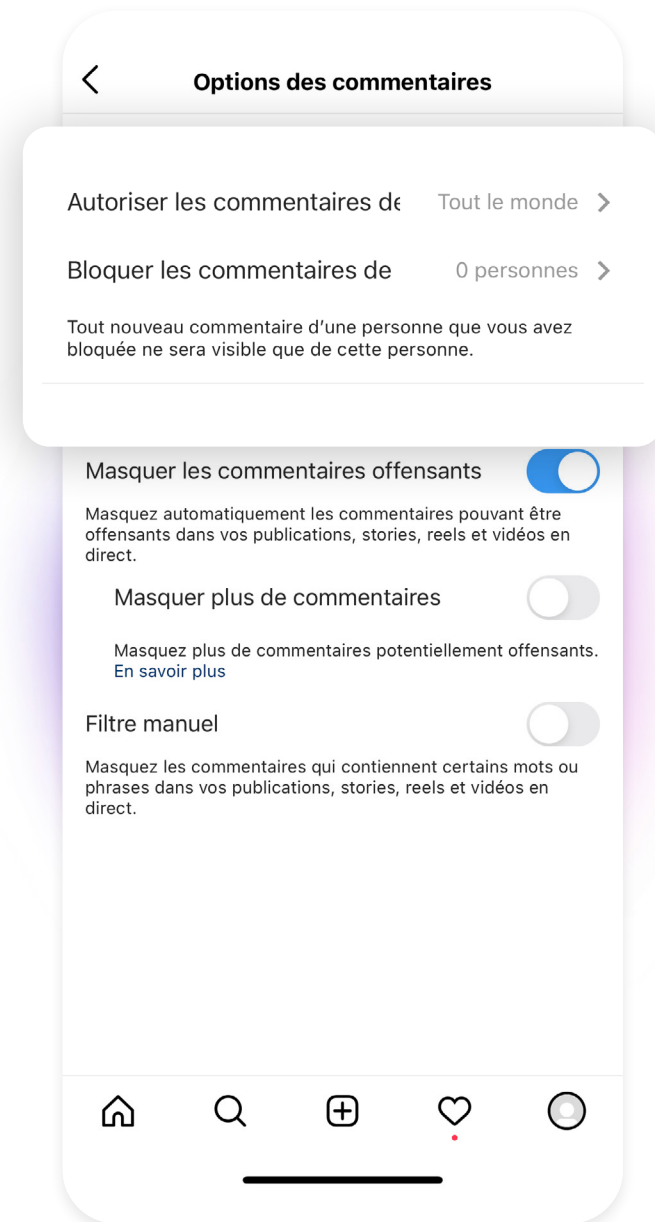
Options des commentaires

Autoriser les commentaires de Tout le monde

Bloquer les commentaires de 0 personnes

Tout nouveau commentaire d’une personne que vous avez bloquée ne sera visible que de cette personne.

Masquer les commentaires offensants

Masquez automatiquement les commentaires pouvant être offensants dans vos publications, stories, reels et vidéos en direct.

Masquer plus de commentaires

Masquez plus de commentaires potentiellement offensants. En savoir plus

Filtre manuel

Masquez les commentaires qui contiennent certains mots ou phrases dans vos publications, stories, reels et vidéos en direct.